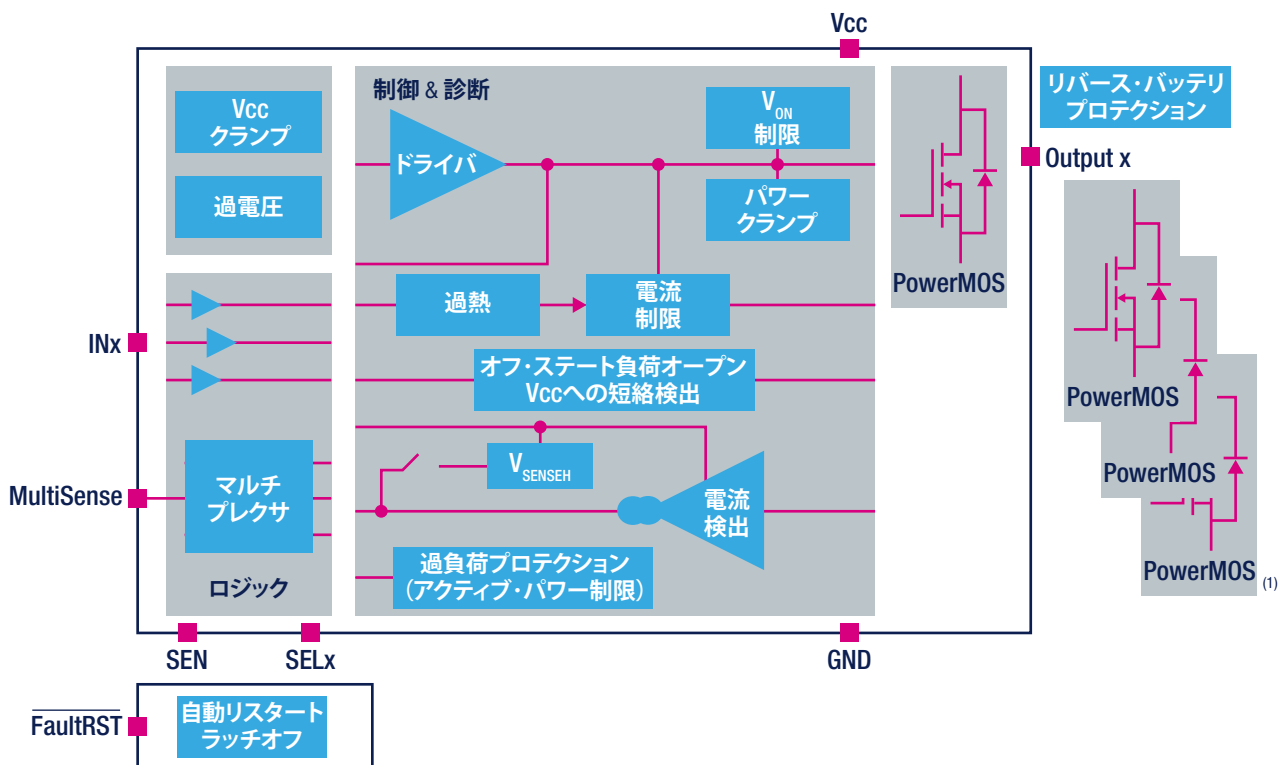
Vcc

Vcc クランプ

過電圧

制御 & 診断

ドライバ

$V_{ON}$ 制限

パワークランプ

PowerMOS

リバース・バッテリプロテクション

Output x

PowerMOS

PowerMOS

PowerMOS (1)

INx

過熱

電流制限

オフ・ステート負荷オープン Vccへの短絡検出

MultiSense

マルチプレクサ

$V_{SENSEH}$

電流検出

過負荷プロテクション（アクティブ・パワー制限）

ロジック

SEN

SELx

GND

$\overline{\text{FaultRST}}$

自動リスタートラッチオフ